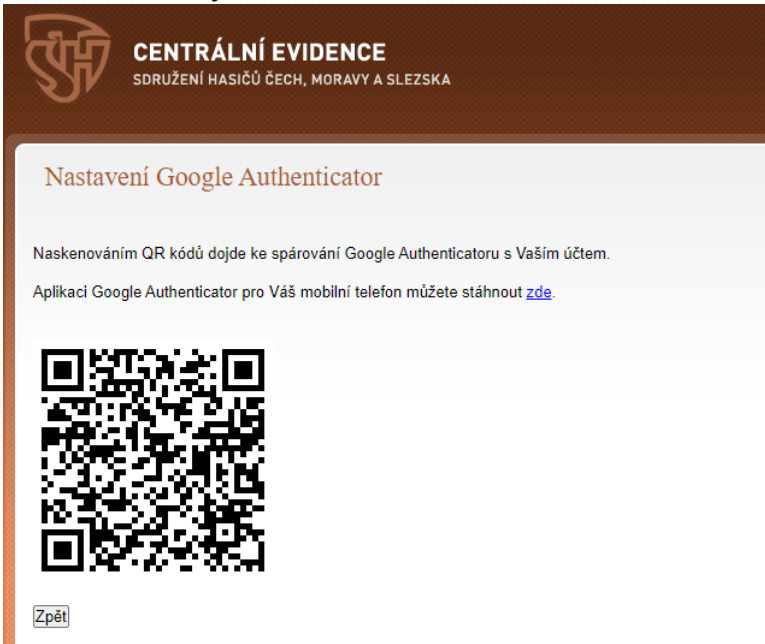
SHČMS

CENTRÁLNÍ EVIDENCE
SDRUŽENÍ HASIČŮ ČECH, MORAVY A SLEZSKA

Nastavení Google Authenticator

Naskenováním QR kódů dojde ke spárování Google Authenticatoru s Vaším účtem.

Aplikaci Google Authenticator pro Váš mobilní telefon můžete stáhnout zde.

Zpět